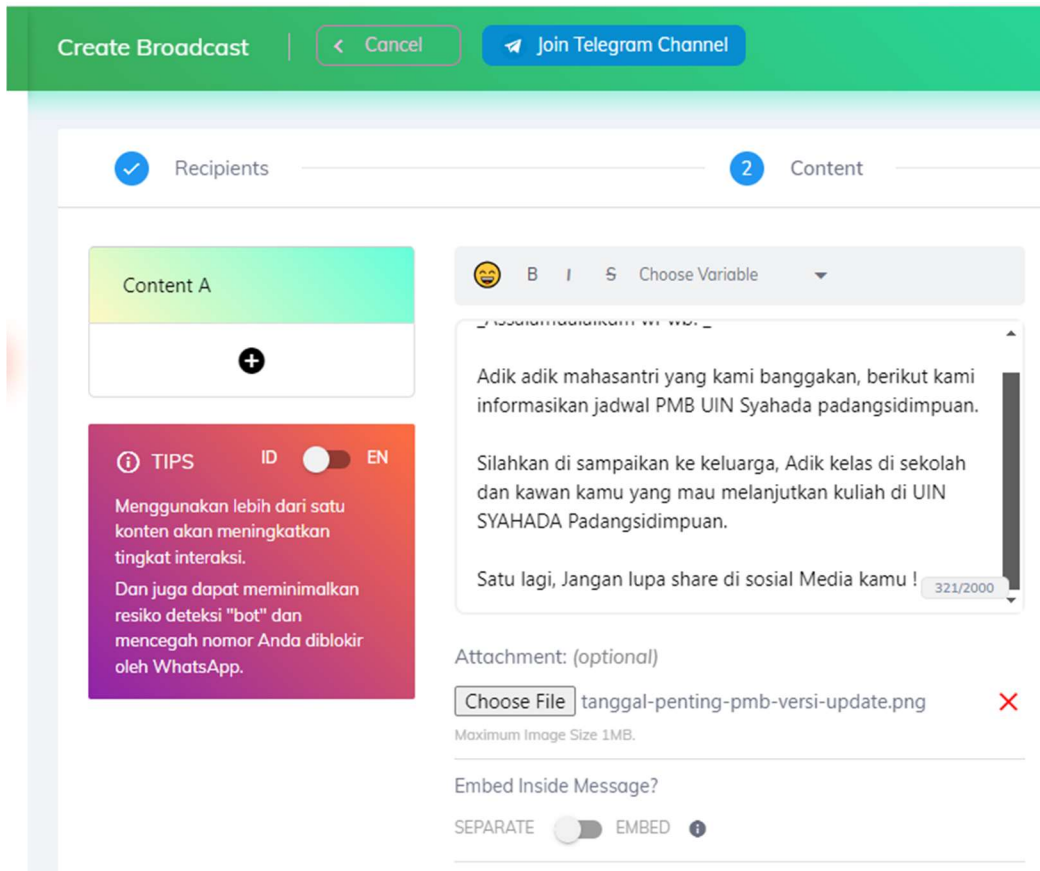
Create Broadcast

Cancel

Join Telegram Channel

Recipients

2 Content

Content A

TIPS ID EN

Menggunakan lebih dari satu konten akan meningkatkan tingkat interaksi.

Dan juga dapat meminimalkan resiko deteksi "bot" dan mencegah nomor Anda diblokir oleh WhatsApp.

B I S Choose Variable

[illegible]

Adik adik mahasantri yang kami banggakan, berikut kami informasikan jadwal PMB UIN Syahada padangsidimpuan.

Silahkan di sampaikan ke keluarga, Adik kelas di sekolah dan kawan kamu yang mau melanjutkan kuliah di UIN SYAHADA Padangsidimpuan.

Satu lagi, Jangan lupa share di sosial Media kamu !

321/2000

Attachment: (optional)

Choose File tanggal-penting-pmb-versi-update.png

Maximum Image Size 1MB.

Embed Inside Message?

SEPARATE EMBED